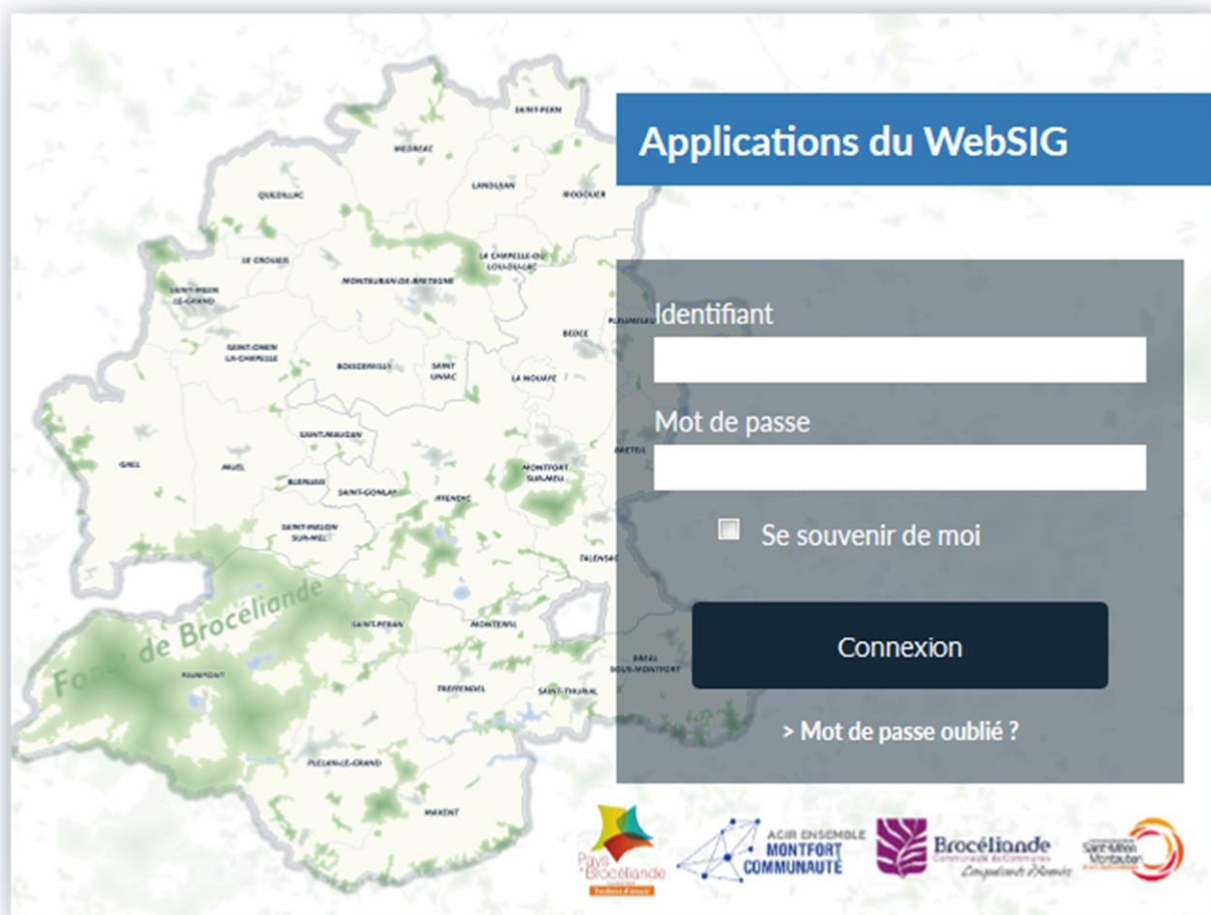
Applications du WebSIG

Identifiant

Mot de passe

Se souvenir de moi

Connexion

> Mot de passe oublié ?

SAINT-PERN
MEDREAC
QUEDILLAC
LANDUJAN
IRODOUER
LE CROUAIS
LA CHAPELLE-DU-LOU-DU-LAC
SAINT-MEEN-LE-GRAND
MONTAUBAN-DE-BRETAGNE
PLEUMELEUC
BEDEE
SAINT-ONEN-LA-CHAPELLE
BOISGERVILLY
SAINT-UNIAC
LA NOUAYE
SAINT-MAUGAN
GAEL
MUEL
BRETEIL
MONTFORT-SUR-MEU
BLERUAIS
SAINT-GONLAY
IFFENDIC
SAINT-MALON-SUR-MEL
TALENSAC
Forêt de Brocéliande
SAINT-PERAN
MONTERFIL
PAIMPONT
BREAL-SOUS-MONTFORT
TREFFENDEL
SAINT-THURIAL
PLELAN-LE-GRAND
MAXENT

Pays de Brocéliande
AGIR ENSEMBLE MONTFORT COMMUNAUTÉ
Brocéliande Communauté de Communes
Saint-Méen Montauban